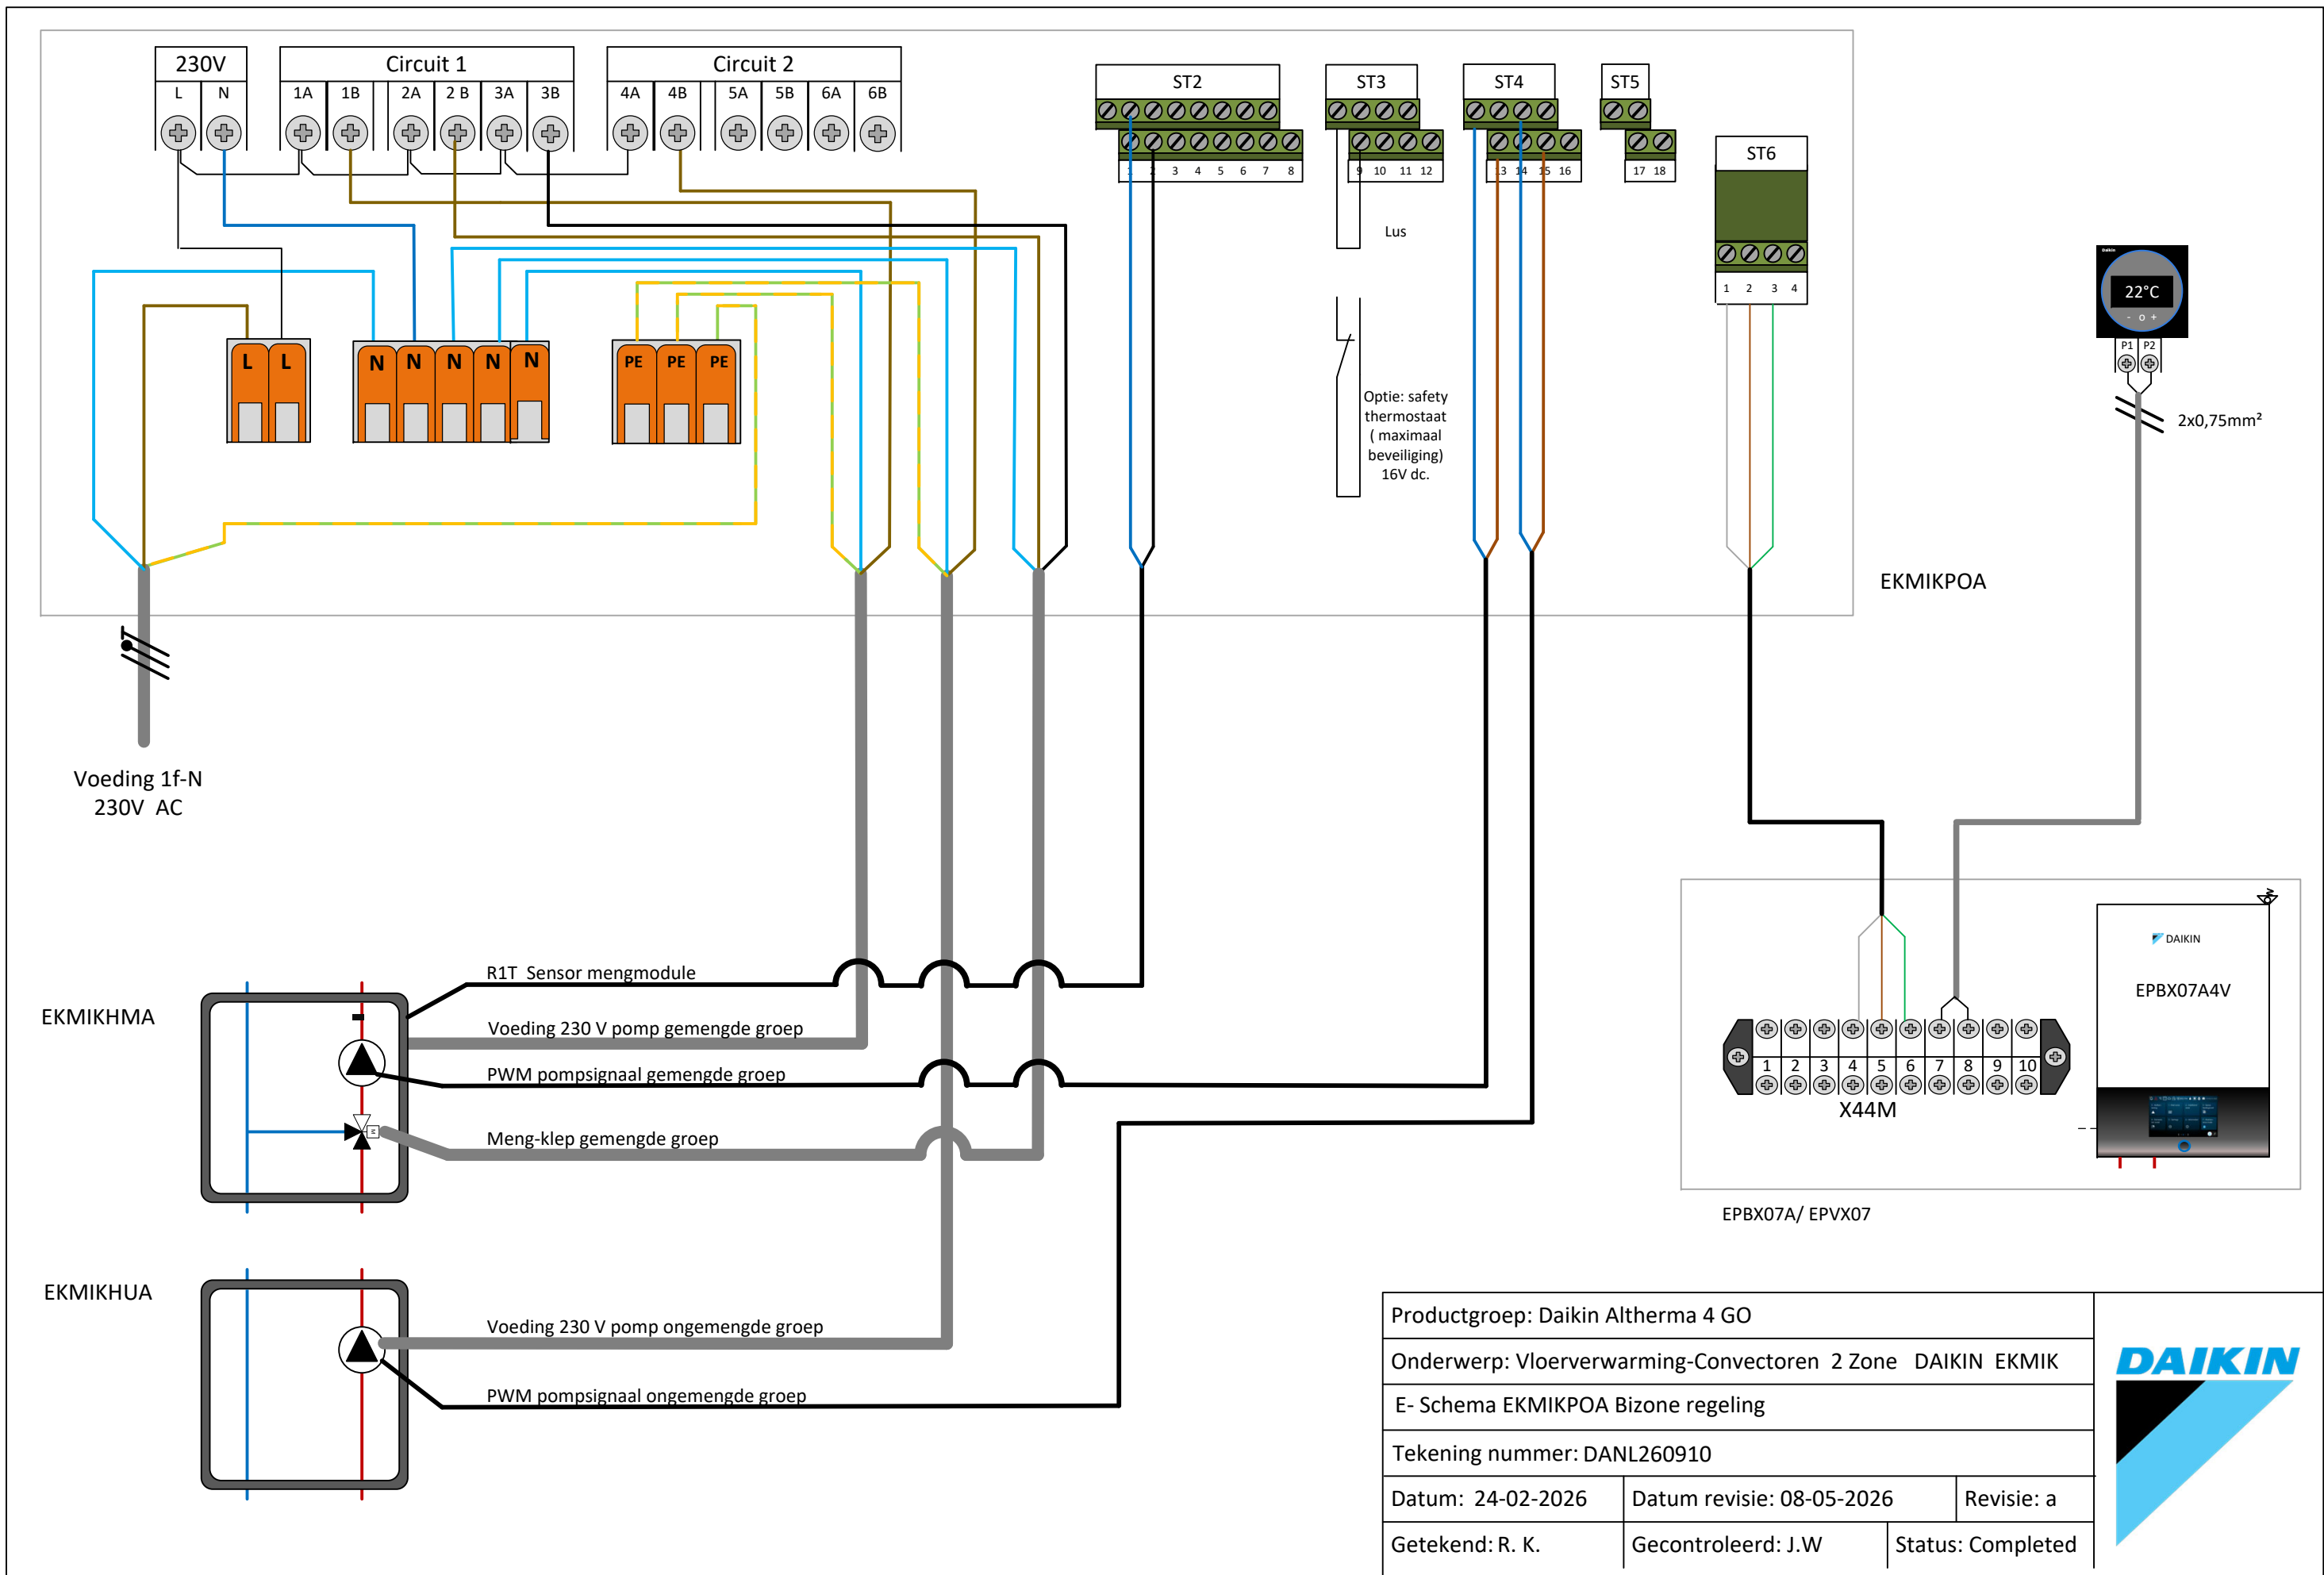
230V
L N
Circuit 1
1A 1B 2A 2 B 3A 3B
Circuit 2
4A 4B 5A 5B 6A 6B
ST2
1 2 3 4 5 6 7 8
ST3
9 10 11 12
Lus
ST4
13 14 15 16
ST5
17 18
ST6
1 2 3 4
L L
N N N N N
PE PE PE
Optie: safety thermostaat ( maximaal beveiliging) 16V dc.
22°C
P1 P2
2x0,75mm²
EKMIKPOA
Voeding 1f-N 230V AC
R1T Sensor mengmodule
EKMIKHMA
Voeding 230 V pomp gemengde groep
PWM pompsignaal gemengde groep
Meng-klep gemengde groep
DAIKIN
EPBX07A4V
1 2 3 4 5 6 7 8 9 10
X44M
EPBX07A/ EPVX07
EKMIKHUA
Voeding 230 V pomp ongemengde groep
PWM pompsignaal ongemengde groep

| Productgroep: Daikin Altherma 4 GO | | |
|---|---|---|
| Onderwerp: Vloerverwarming-Convectoren 2 Zone DAIKIN EKMIK | | |
| E- Schema EKMIKPOA Bizone regeling | | |
| Tekening nummer: DANL260910 | | |
| Datum: 24-02-2026 | Datum revisie: 08-05-2026 | Revisie: a |
| Getekend: R. K. | Gecontroleerd: J.W | Status: Completed |

DAIKIN